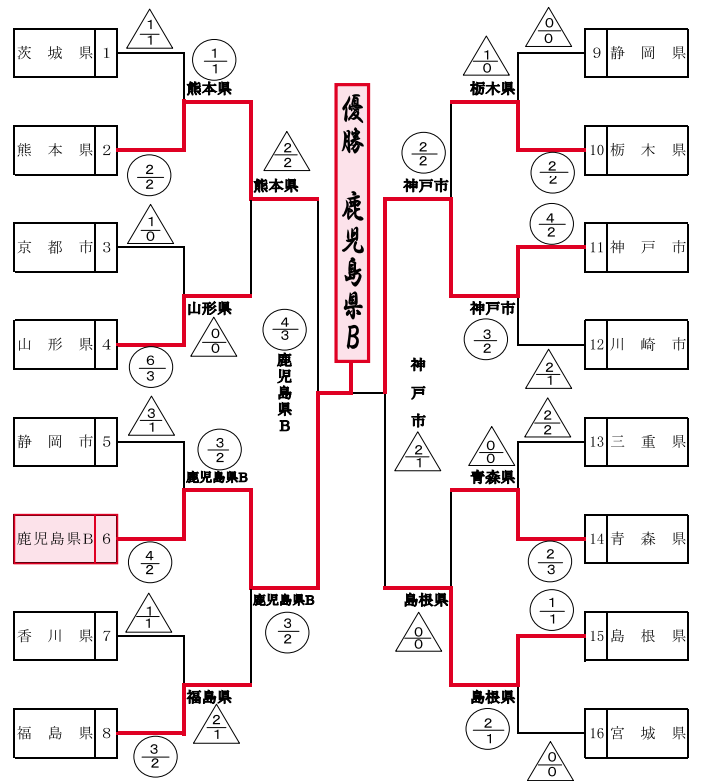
優勝 鹿児島県B

| 茨城県 | 1 |
|---|---|
| 熊本県 | 2 |
| 京都市 | 3 |
| 山形県 | 4 |
| 静岡市 | 5 |
| 鹿児島県B | 6 |
| 香川県 | 7 |
| 福島県 | 8 |

| 9 | 静岡県 |
|---|---|
| 10 | 栃木県 |
| 11 | 神戸市 |
| 12 | 川崎市 |
| 13 | 三重県 |
| 14 | 青森県 |
| 15 | 島根県 |
| 16 | 宮城県 |

$\frac{1}{1}$ $\frac{1}{1}$ 熊本県 $\frac{2}{2}$

$\frac{2}{2}$ 熊本県

$\frac{1}{0}$ 山形県 $\frac{0}{0}$ $\frac{6}{3}$

$\frac{4}{3}$ 鹿児島県B

$\frac{3}{1}$ $\frac{3}{2}$ 鹿児島県B $\frac{4}{2}$

鹿児島県B $\frac{3}{2}$

$\frac{1}{1}$ 福島県 $\frac{2}{1}$ $\frac{3}{2}$

$\frac{0}{0}$ $\frac{1}{0}$ 栃木県 $\frac{2}{2}$

$\frac{2}{2}$ 神戸市

$\frac{4}{2}$ 神戸市 $\frac{3}{2}$ $\frac{2}{1}$

神戸市 $\frac{2}{1}$

$\frac{2}{2}$ $\frac{0}{0}$ 青森県 $\frac{2}{3}$

島根県 $\frac{0}{0}$

$\frac{1}{1}$ 島根県 $\frac{2}{1}$ $\frac{0}{0}$